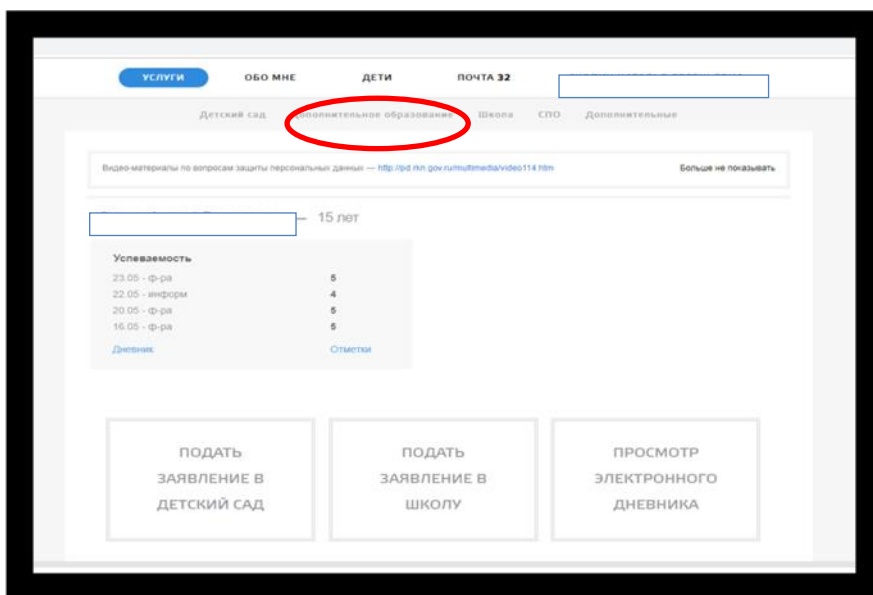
УСЛУГИ ОБО МНЕ ДЕТИ ПОЧТА 32

Детский сад Дополнительное образование Школа СПО Дополнительные

Видео-материалы по вопросам защиты персональных данных — http://pd.rkn.gov.ru/multimedia/video114.htm Больше не показывать

— 15 лет

Успеваемость

| | |
|---|---|
| 23.05 - ф-ра | 5 |
| 22.05 - информ | 4 |
| 20.05 - ф-ра | 5 |
| 16.05 - ф-ра | 5 |

Дневник Отметки

ПОДАТЬ ЗАЯВЛЕНИЕ В ДЕТСКИЙ САД

ПОДАТЬ ЗАЯВЛЕНИЕ В ШКОЛУ

ПРОСМОТР ЭЛЕКТРОННОГО ДНЕВНИКА